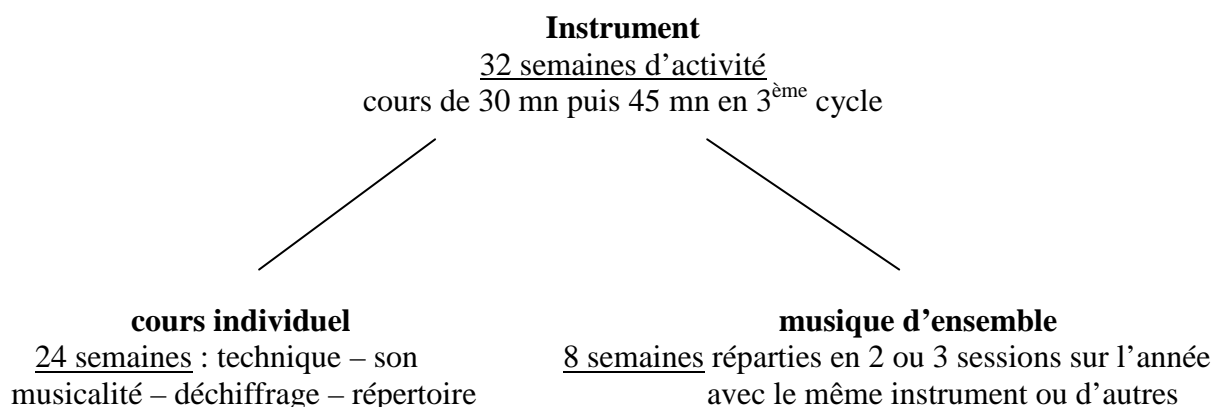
**Instrument**
32 semaines d'activité
cours de 30 mn puis 45 mn en 3$^{\text{ème}}$ cycle

**cours individuel**
24 semaines : technique – son
musicalité – déchiffrage – répertoire

**musique d'ensemble**
8 semaines réparties en 2 ou 3 sessions sur l'année
avec le même instrument ou d'autres